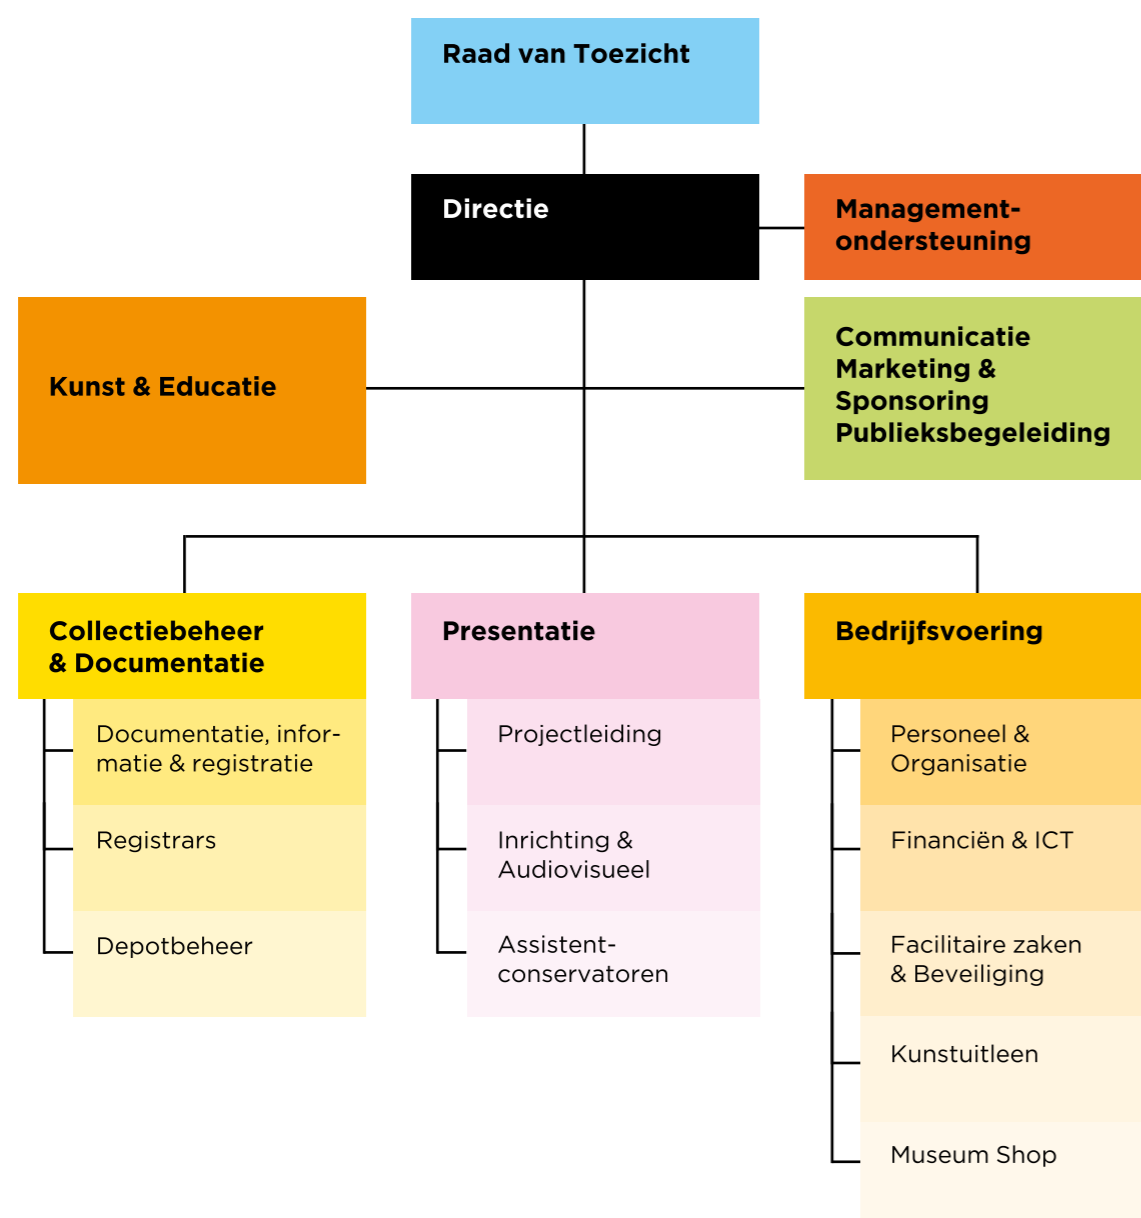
Raad van Toezicht

Directie

Management-ondersteuning

Kunst & Educatie

Communicatie
Marketing &
Sponsoring
Publieksbegeleiding

Collectiebeheer
& Documentatie

Documentatie, informatie & registratie

Registrars

Depotbeheer

Presentatie

Projectleiding

Inrichting &
Audiovisueel

Assistent-conservatoren

Bedrijfsvoering

Personeel &
Organisatie

Financiën & ICT

Facilitaire zaken
& Beveiliging

Kunstuitleen

Museum Shop